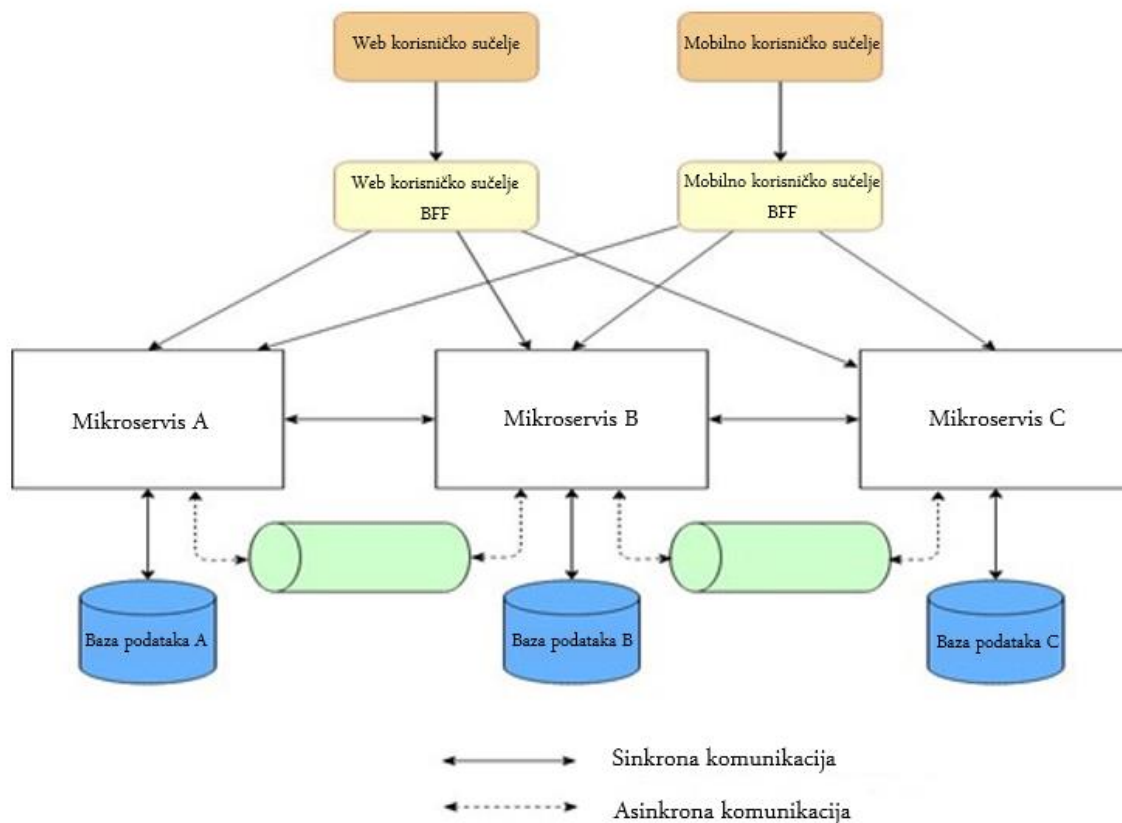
Web korisničko sučelje

Mobilno korisničko sučelje

Web korisničko sučelje
BFF

Mobilno korisničko sučelje
BFF

Mikroservis A

Mikroservis B

Mikroservis C

Baza podataka A

Baza podataka B

Baza podataka C

Sinkrona komunikacija

Asinkrona komunikacija